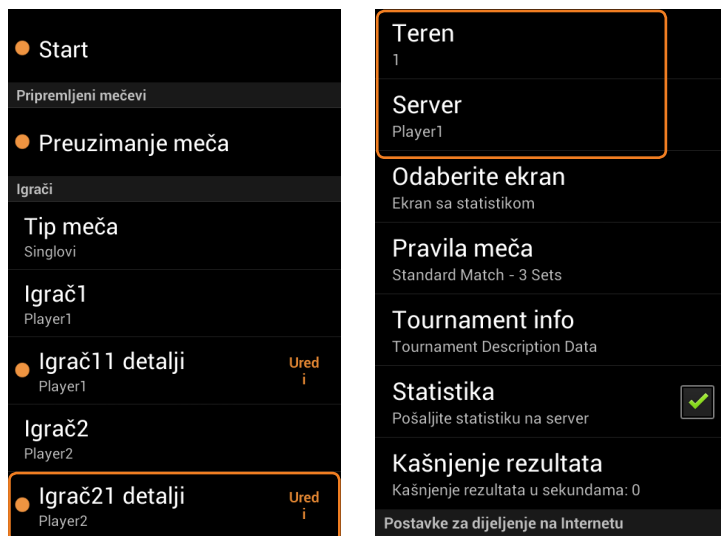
Start

Pripremljeni mečevi

Preuzimanje meča

Igrači

Tip meča
Singlovi

Igrač1
Player1

Igrač11 detalji
Player1
Uredi

Igrač2
Player2

Igrač21 detalji
Player2
Uredi

Teren
1

Server
Player1

Odaberite ekran
Ekran sa statistikom

Pravila meča
Standard Match - 3 Sets

Tournament info
Tournament Description Data

Statistika
Pošaljite statistiku na server

Kašnjenje rezultata
Kašnjenje rezultata u sekundama: 0

Postavke za dijeljenje na Internetu